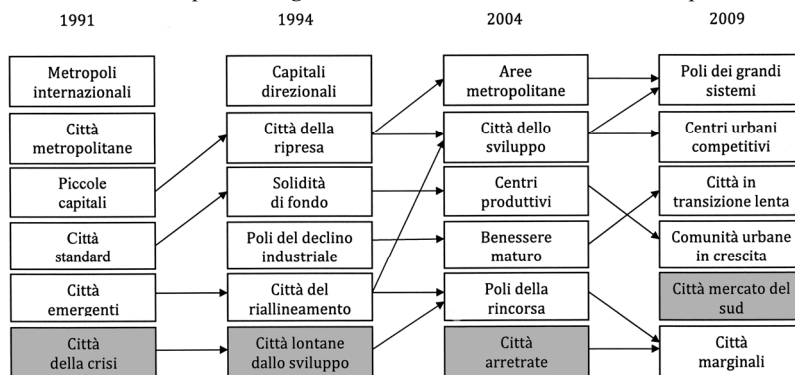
1991

Metropoli internazionali

Città metropolitane

Piccole capitali

Città standard

Città emergenti

Città della crisi

1994

Capitali direzionali

Città della ripresa

Solidità di fondo

Poli del declino industriale

Città del riallineamento

Città lontane dallo sviluppo

2004

Aree metropolitane

Città dello sviluppo

Centri produttivi

Benessere maturo

Poli della rincorsa

Città arretrate

2009

Poli dei grandi sistemi

Centri urbani competitivi

Città in transizione lenta

Comunità urbane in crescita

Città mercato del sud

Città marginali